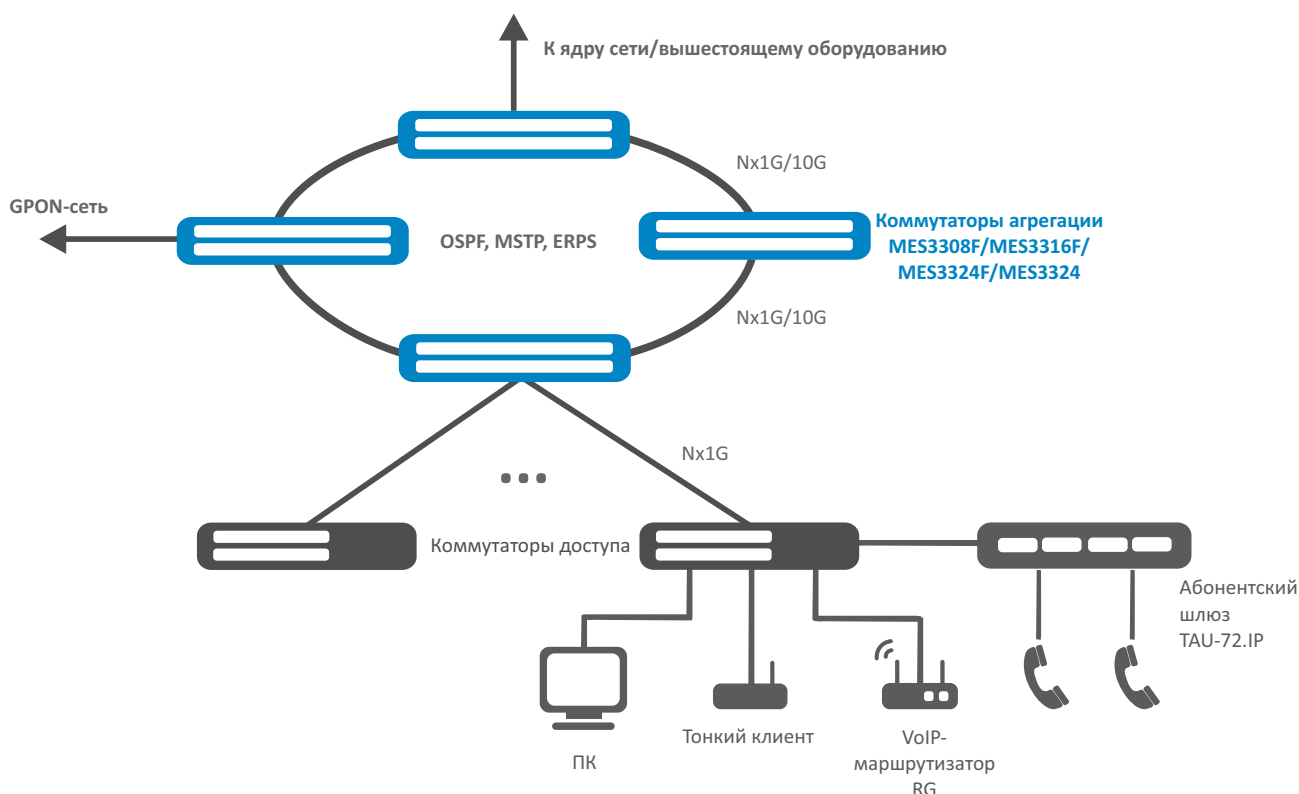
К ядру сети/вышестоящему оборудованию

Nx1G/10G

GPON-сеть

OSPF, MSTP, ERPS

Коммутаторы агрегации MES3308F/MES3316F/ MES3324F/MES3324

Nx1G/10G

Nx1G

Коммутаторы доступа

Абонентский шлюз TAU-72.IP

ПК

Тонкий клиент

VoIP-маршрутизатор RG